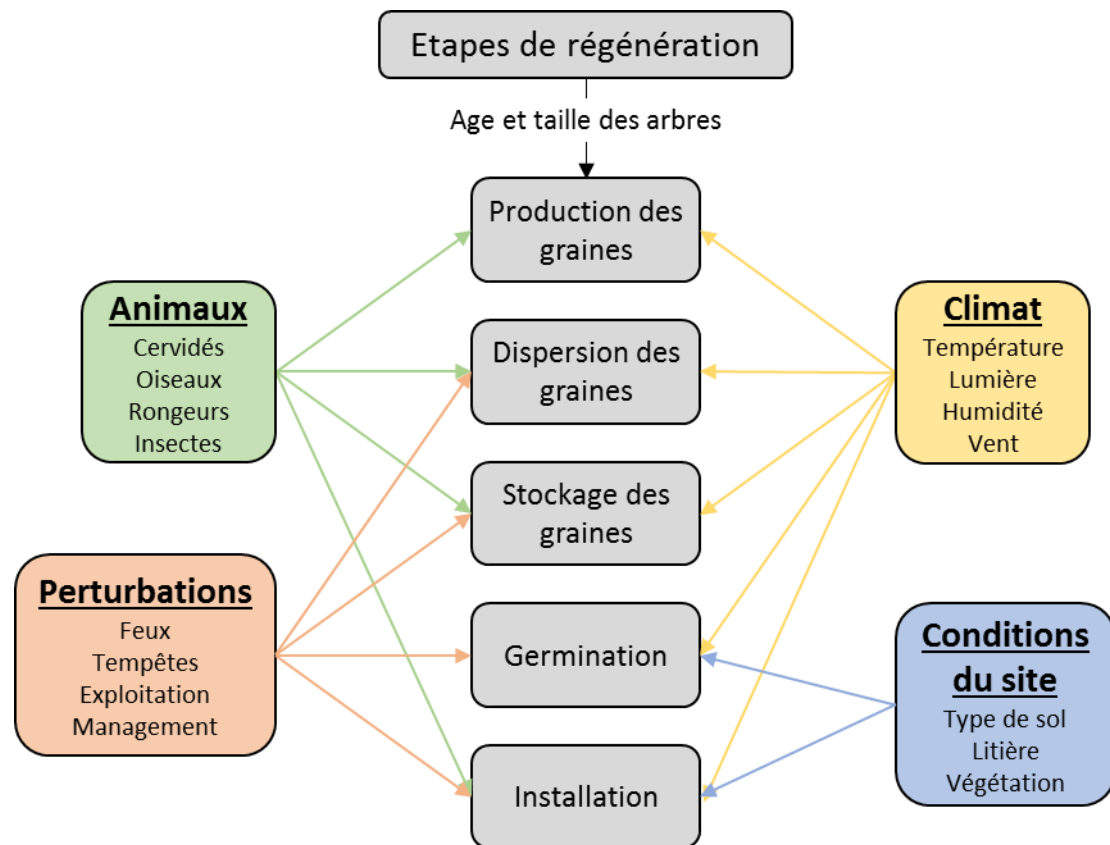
Etapes de régénération

Age et taille des arbres

Production des graines

Dispersion des graines

Stockage des graines

Germination

Installation

Animaux
Cervidés
Oiseaux
Rongeurs
Insectes

Perturbations
Feux
Tempêtes
Exploitation
Management

Climat
Température
Lumière
Humidité
Vent

Conditions du site
Type de sol
Litière
Végétation